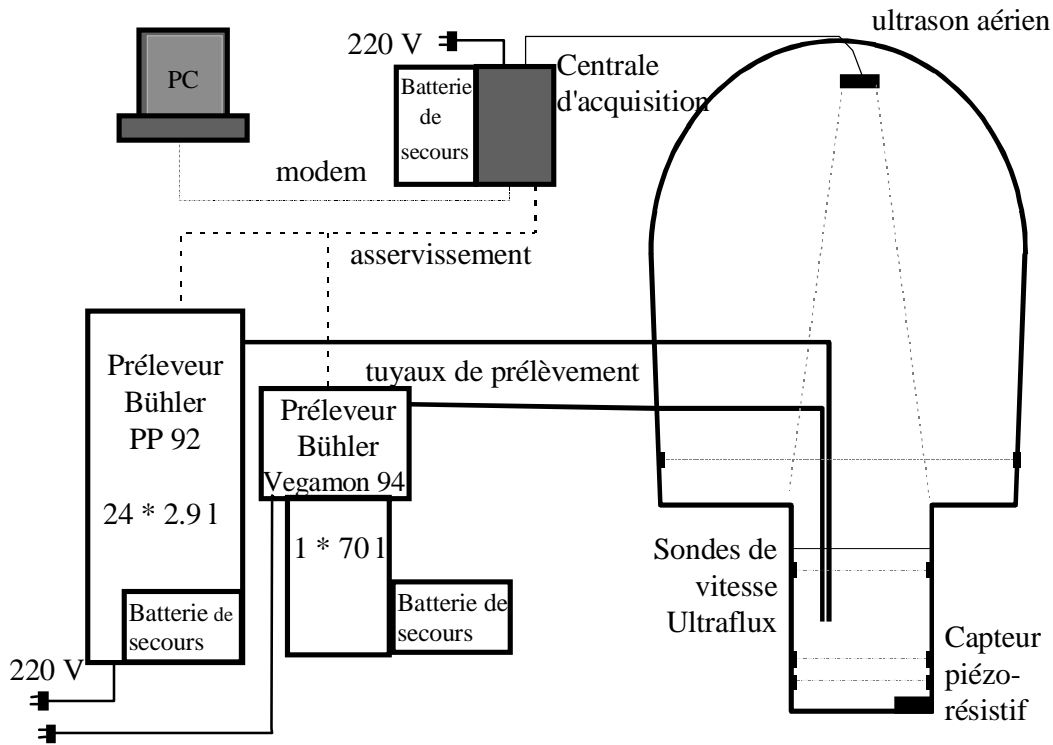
ultrason aérien

220 V

PC

Batterie de secours

Centrale d'acquisition

modem

asservissement

Préleveur Bühler PP 92

24 * 2.9 l

Batterie de secours

220 V

tuyaux de prélèvement

Préleveur Bühler Vegamon 94

1 * 70 l

Batterie de secours

Sondes de vitesse Ultraflux

Capteur piézo-résistif